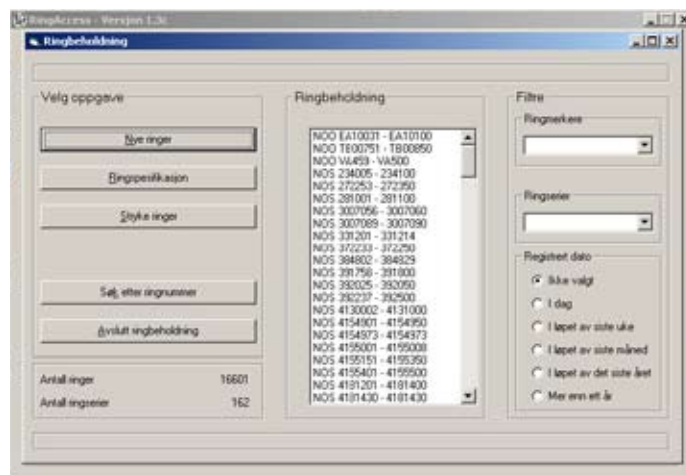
RingAccess - Versjon 1.3c

Ringbeholdning

Velg oppgave

Nye ringer

Ringspesifikasjon

Slyke ringer

Søk etter ringnummer

Avslutt ringbeholdning

Antall ringer 16601

Antall ringserier 162

Ringbeholdning

NOO EA10031 - EA10100
NOO TB00751 - TB00850
NOO VA459 - VA500
NOS 234005 - 234100
NOS 272253 - 272350
NOS 281001 - 281100
NOS 3007056 - 3007060
NOS 3007089 - 3007090
NOS 331201 - 331214
NOS 372233 - 372250
NOS 384802 - 384929
NOS 391756 - 391800
NOS 392025 - 392050
NOS 392237 - 392500
NOS 4130002 - 4131000
NOS 4154901 - 4154950
NOS 4154973 - 4154973
NOS 4155001 - 4155008
NOS 4155151 - 4155350
NOS 4155401 - 4155500
NOS 4181201 - 4181400
NOS 4181430 - 4181430

Filtre

Ringmerkere

Ringserier

Registrert dato

Ikke valgt

I dag

I løpet av siste uke

I løpet av siste måned

I løpet av det siste året

Mer enn ett år